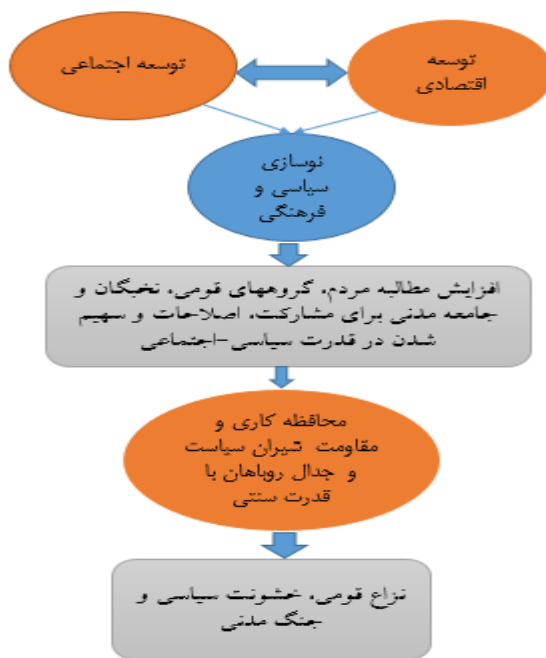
توسعه اقتصادی

توسعه اجتماعی

نوسازی سیاسی و فرهنگی

افزایش مطالبه مردم، گروههای قومی، نخبگان و جامعه مدنی برای مشارکت، اصلاحات و سهیم شدن در قدرت سیاسی-اجتماعی

محافظه کاری و مقاومت شیران سیاست و جدال روباهان با قدرت سنتی

نزاع قومی، خشونت سیاسی و جنگ مدنی